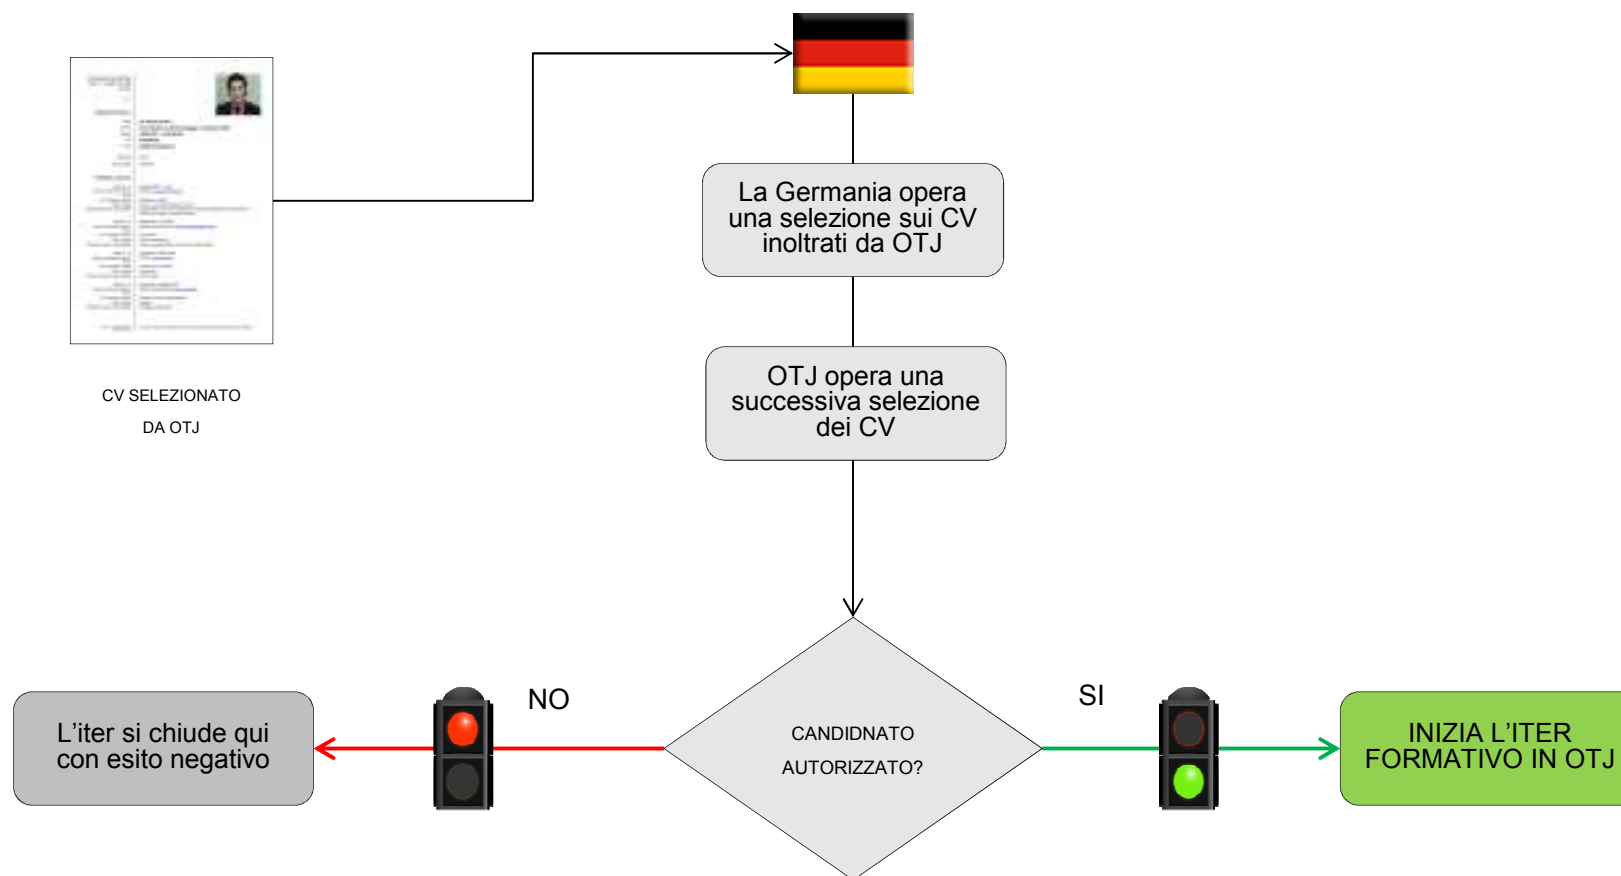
CV SELEZIONATO DA OTJ

La Germania opera una selezione sui CV inoltrati da OTJ

OTJ opera una successiva selezione dei CV

CANDIDNATO AUTORIZZATO?

NO

SI

L’iter si chiude qui con esito negativo

INIZIA L’ITER FORMATIVO IN OTJ